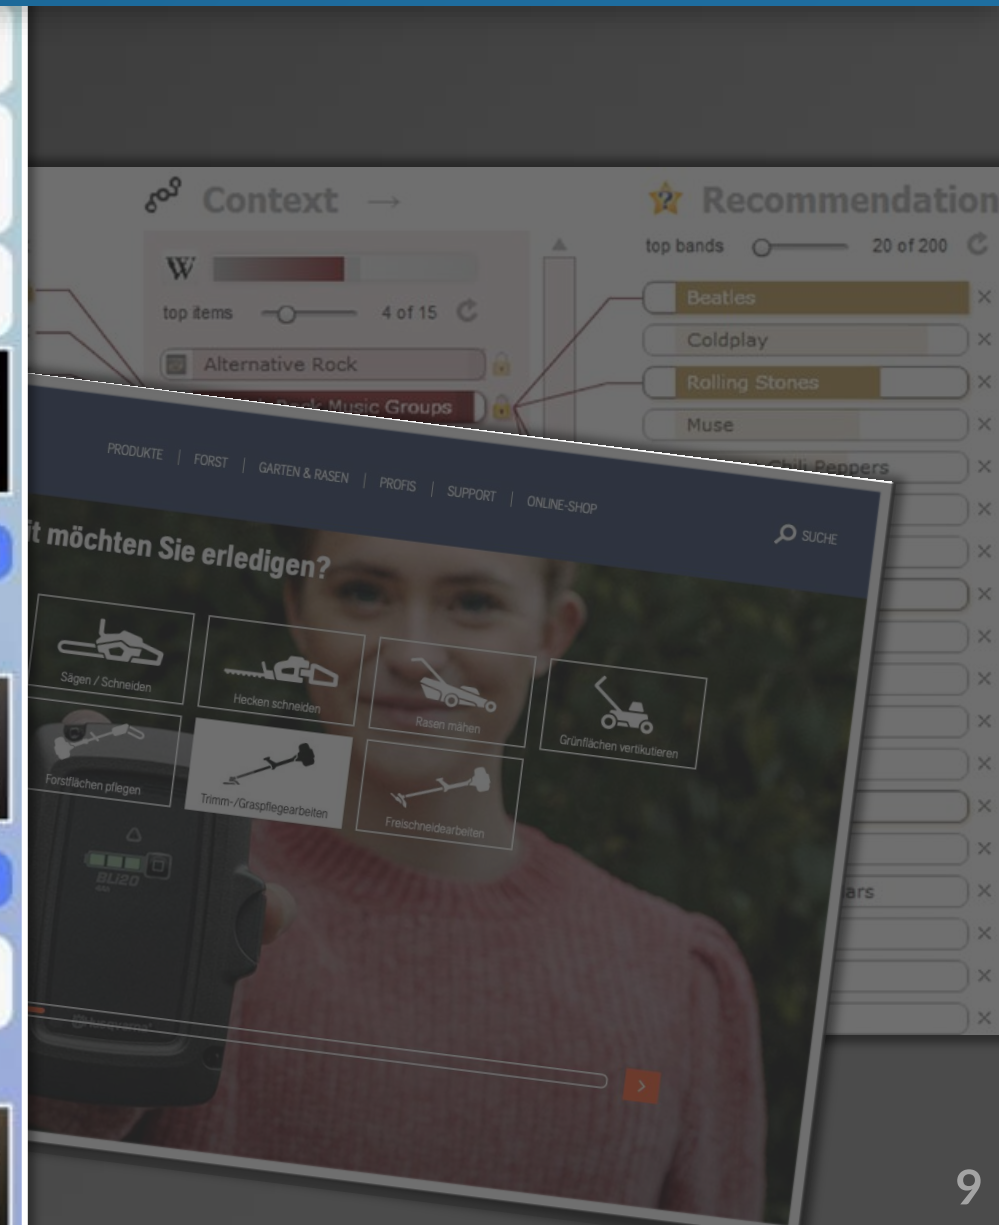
Context →

W

top items 4 of 15

Alternative Rock

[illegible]ock Music Groups

Recommendation

top bands 20 of 200

Beatles ×

Coldplay ×

Rolling Stones ×

Muse ×

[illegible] Chili Peppers ×

×

×

×

×

×

×

×

×

×

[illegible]ars ×

×

×

×

PRODUKTE | FORST | GARTEN & RASEN | PROFIS | SUPPORT | ONLINE-SHOP

SUCHE

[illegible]t möchten Sie erledigen?

Sägen / Schneiden

Hecken schneiden

Rasen mähen

Grünflächen vertikutieren

Forstflächen pflegen

Trimm-/Graspflegearbeiten

Freischneidearbeiten

BLi20

9